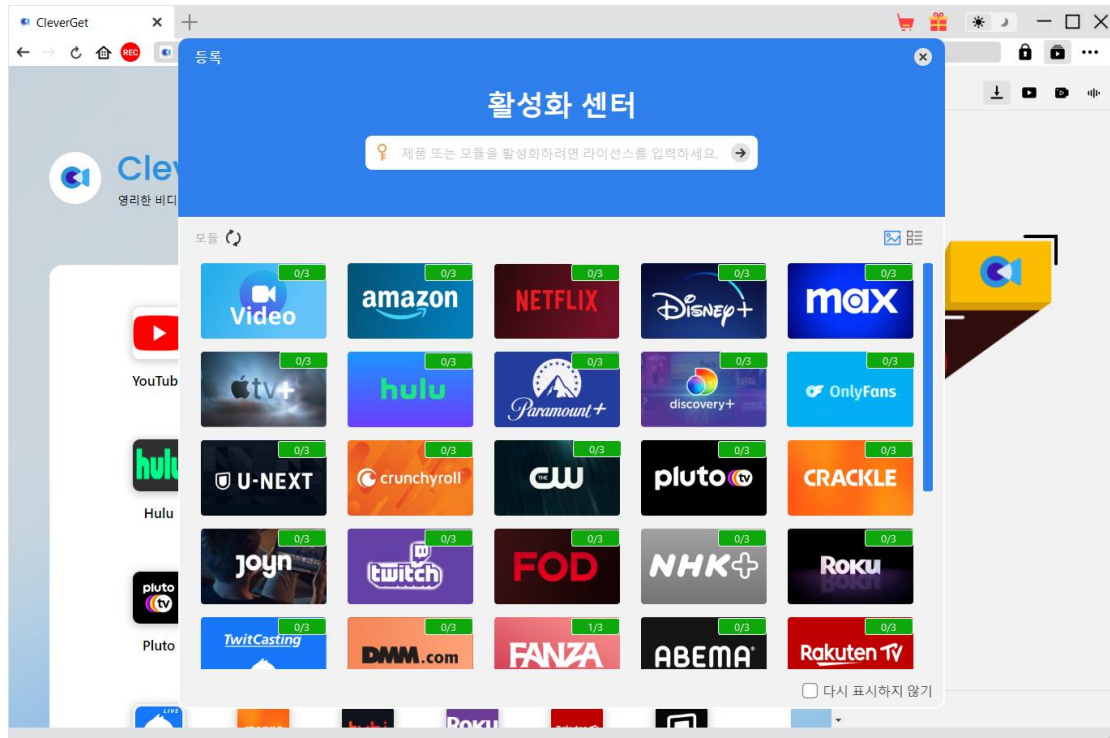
CleverGet
REC
Clev
영리한 비디
YouTub
Hulu
pluto tv
Pluto
LIVE
등록
활성화 센터
제품 또는 모듈을 활성화하려면 라이선스를 입력하세요.
모듈
0/3 Video
0/3 amazon
0/3 NETFLIX
0/3 Disney+
0/3 max
0/3 tv+
0/3 hulu
0/3 Paramount+
0/3 discovery+
0/3 OnlyFans
0/3 U-NEXT
0/3 crunchyroll
0/3 CW
0/3 pluto tv
0/3 CRACKLE
0/3 joyn
0/3 twitch
0/3 FOD
0/3 NHK+
0/3 Roku
0/3 TwitCasting
0/3 DMM.com
1/3 FANZA
0/3 ABEMA
0/3 Rakuten TV
다시 표시하지 않기